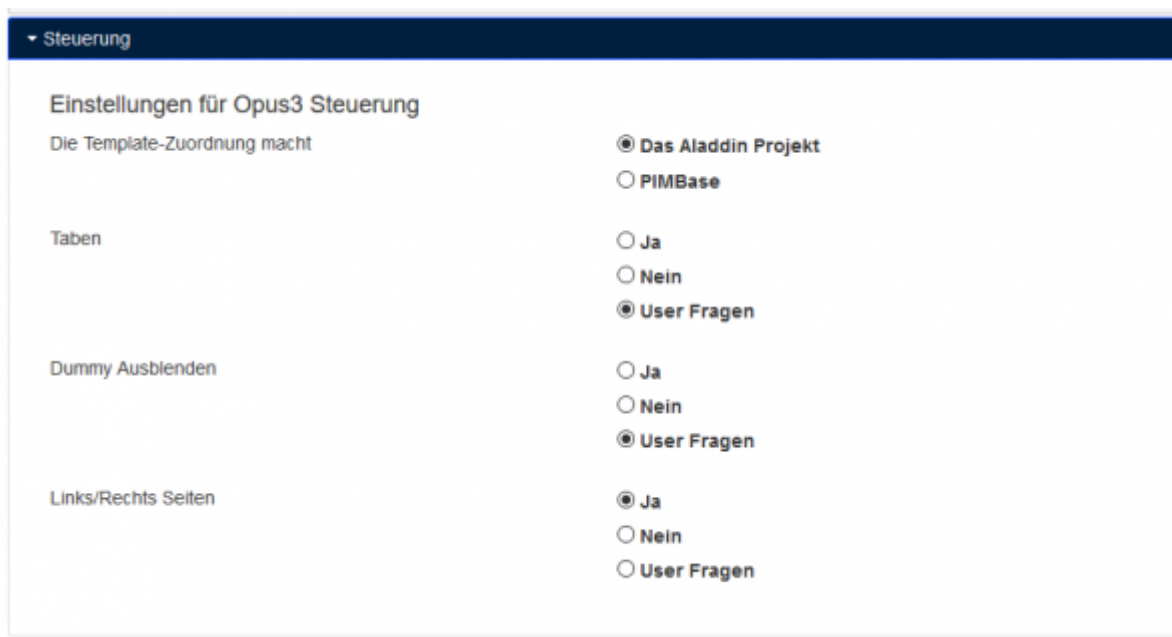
▾ Steuerung

Einstellungen für Opus3 Steuerung

Die Template-Zuordnung macht
◉ Das Aladdin Projekt
○ PIMBase

Taben
○ Ja
○ Nein
◉ User Fragen

Dummy Ausblenden
○ Ja
○ Nein
◉ User Fragen

Links/Rechts Seiten
◉ Ja
○ Nein
○ User Fragen